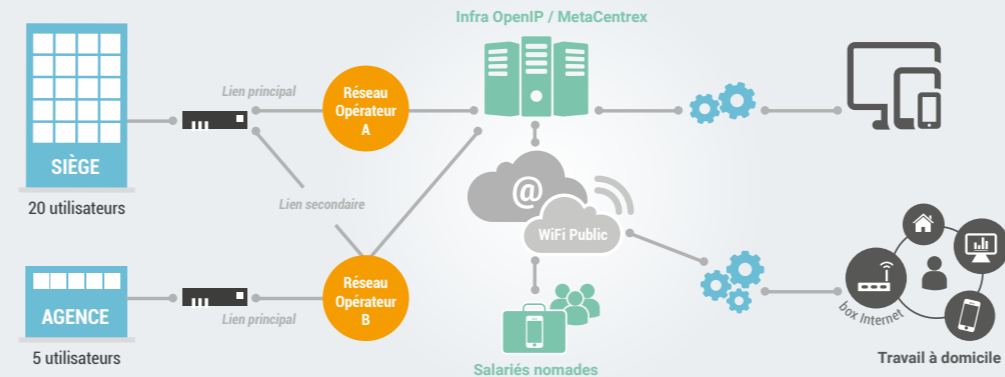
Infra OpenIP / MetaCentrex

SIÈGE

20 utilisateurs

Lien principal

Réseau Opérateur A

Lien secondaire

AGENCE

5 utilisateurs

Lien principal

Réseau Opérateur B

@

WiFi Public

Salariés nomades

box Internet

Travail à domicile